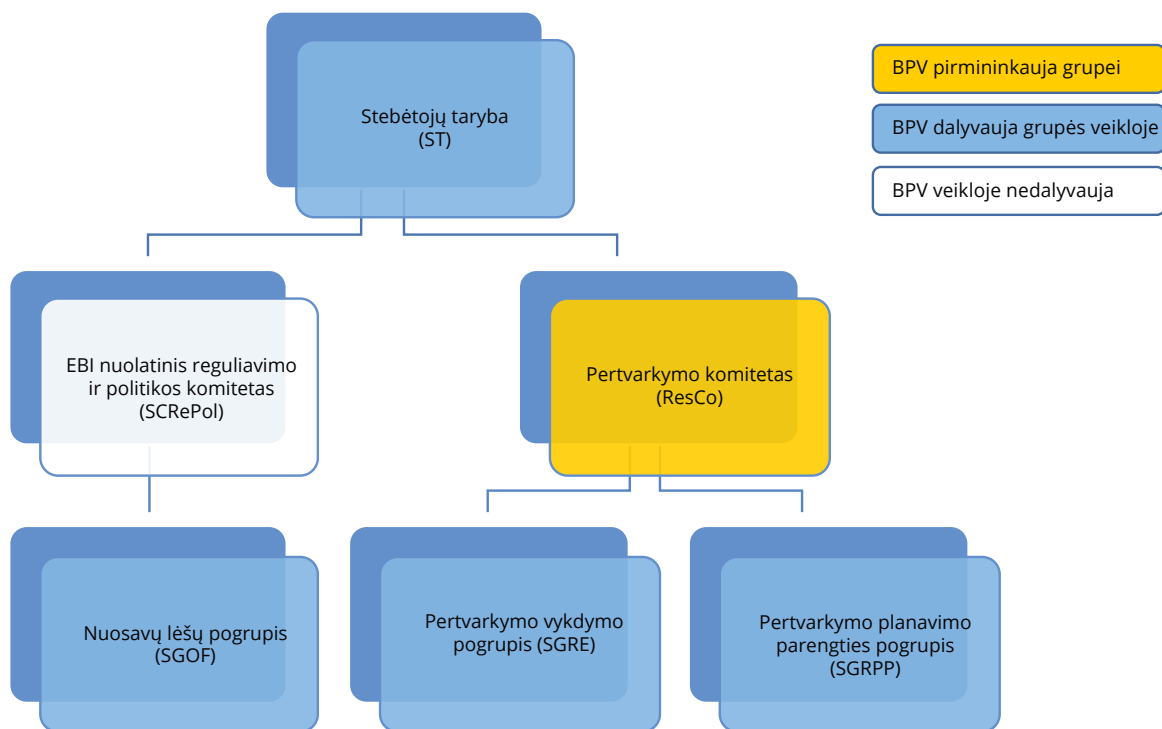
Stebėtojų taryba
(ST)

BPV pirmininkauja grupei

BPV dalyvauja grupės veikloje

BPV veikloje nedalyvauja

EBI nuolatinis reguliavimo ir politikos komitetas
(SCRePol)

Pertvarkymo komitetas
(ResCo)

Nuosavų lėšų pogrupis
(SGOF)

Pertvarkymo vykdymo pogrupis (SGRE)

Pertvarkymo planavimo parengties pogrupis
(SGRPP)